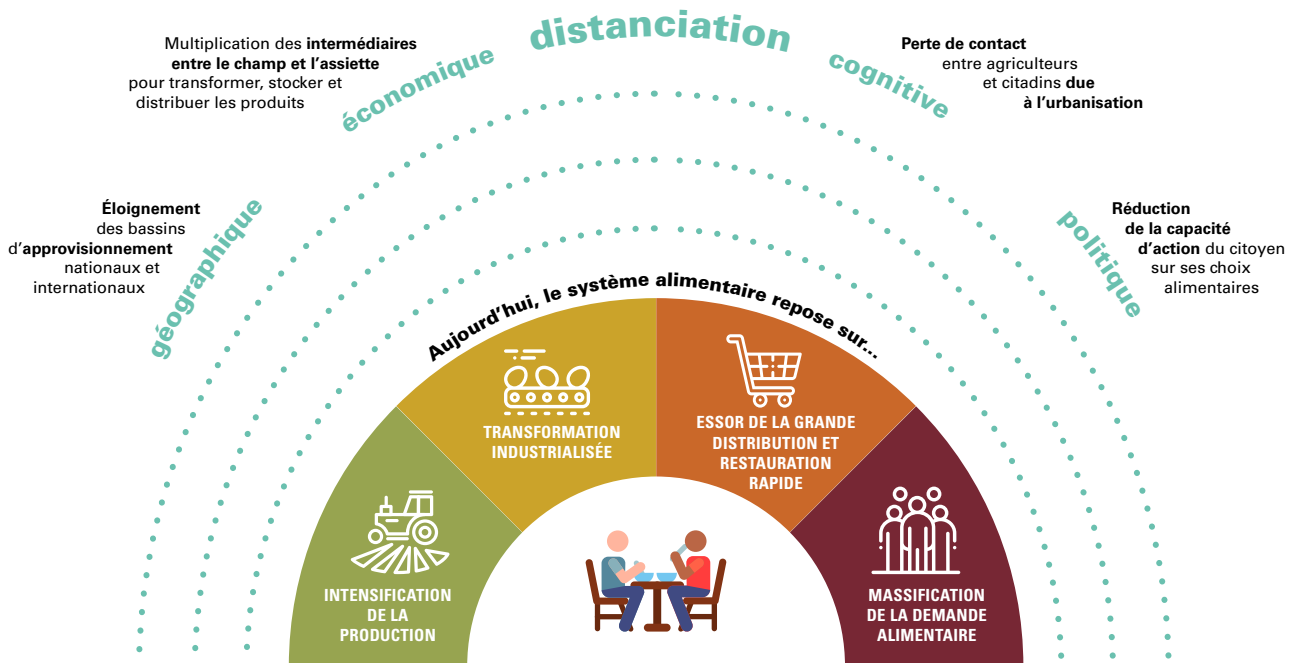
distanciation

Multiplication des **intermédiaires entre le champ et l'assiette** pour transformer, stocker et distribuer les produits

économique

cognitive

**Perte de contact** entre agriculteurs et citadins **due à l'urbanisation**

**Éloignement** des bassins d'**approvisionnement** nationaux et internationaux

géographique

politique

**Réduction de la capacité d'action** du citoyen sur ses choix alimentaires

Aujourd'hui, le système alimentaire repose sur...

INTENSIFICATION DE LA PRODUCTION

TRANSFORMATION INDUSTRIALISÉE

ESSOR DE LA GRANDE DISTRIBUTION ET RESTAURATION RAPIDE

MASSIFICATION DE LA DEMANDE ALIMENTAIRE